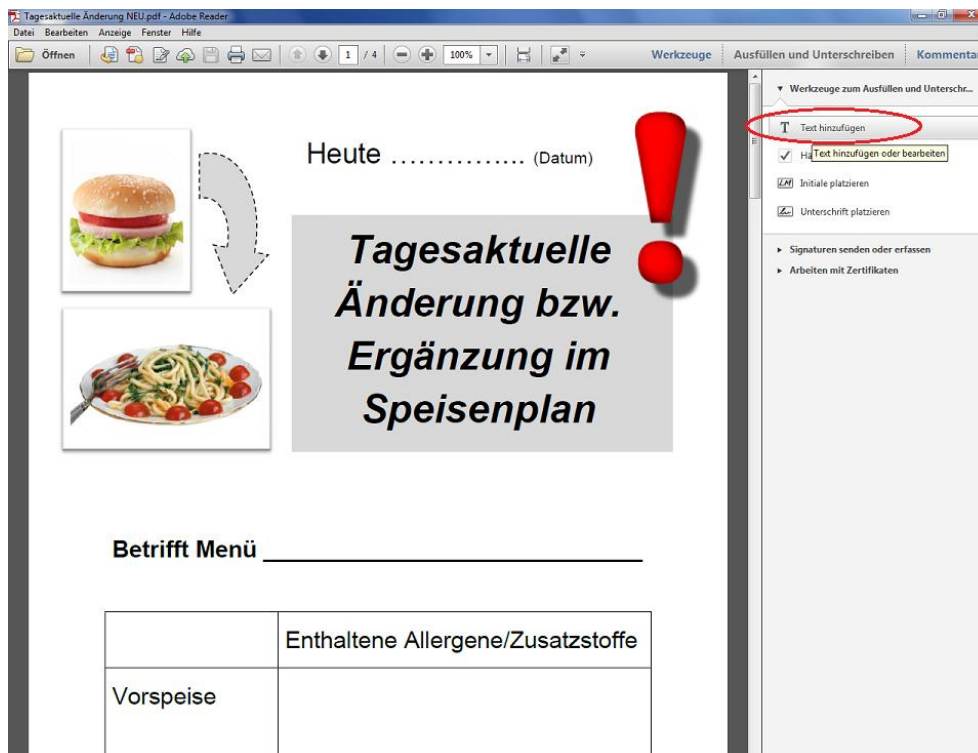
Tagesaktuelle Änderung NEU.pdf - Adobe Reader

Datei Bearbeiten Anzeige Fenster Hilfe

Öffnen 1 / 4 100% Werkzeuge Ausfüllen und Unterschreiben Kommenta

▼ Werkzeuge zum Ausfüllen und Unterschr...

T Text hinzufügen

Ha Text hinzufügen oder bearbeiten

Initiale platzieren

Unterschrift platzieren

▸ Signaturen senden oder erfassen

▸ Arbeiten mit Zertifikaten

Heute …………… (Datum)

Tagesaktuelle Änderung bzw. Ergänzung im Speisenplan

Betrifft Menü ___________________________

| | Enthaltene Allergene/Zusatzstoffe |
|---|---|
| Vorspeise | |